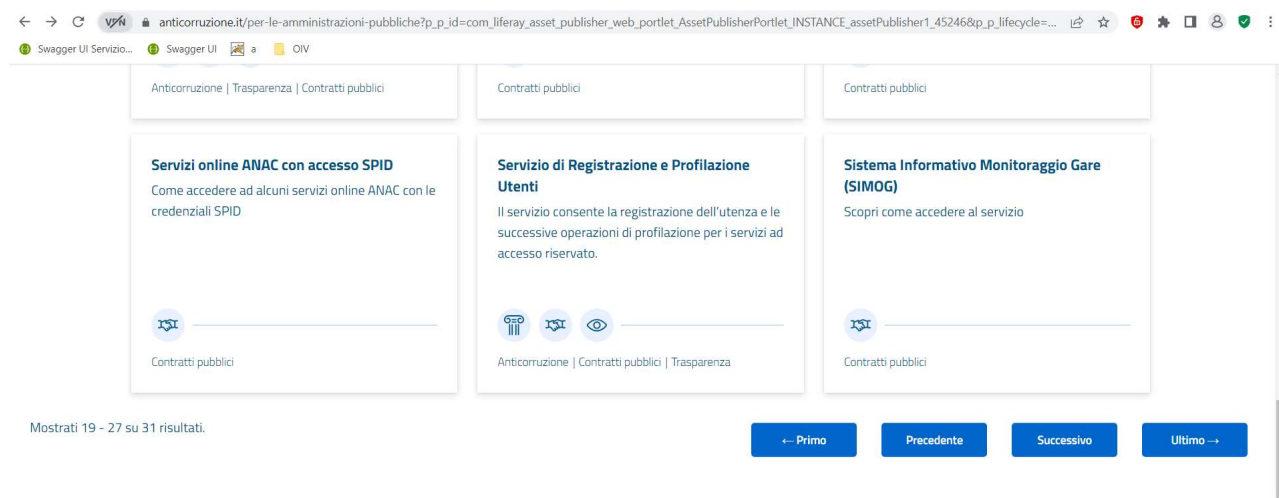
VPN anticorruzione.it/per-le-amministrazioni-pubbliche?p_p_id=com_liferay_asset_publisher_web_portlet_AssetPublisherPortlet_INSTANCE_assetPublisher1_45246&p_p_lifecycle=...

Swagger UI Servizio... Swagger UI a OIV

Anticorruzione | Trasparenza | Contratti pubblici

Contratti pubblici

Contratti pubblici

Servizi online ANAC con accesso SPID
Come accedere ad alcuni servizi online ANAC con le credenziali SPID

Contratti pubblici

Servizio di Registrazione e Profilazione Utenti
Il servizio consente la registrazione dell'utenza e le successive operazioni di profilazione per i servizi ad accesso riservato.

Anticorruzione | Contratti pubblici | Trasparenza

Sistema Informativo Monitoraggio Gare (SIMOG)
Scopri come accedere al servizio

Contratti pubblici

Mostrati 19 - 27 su 31 risultati.

← Primo

Precedente

Successivo

Ultimo →